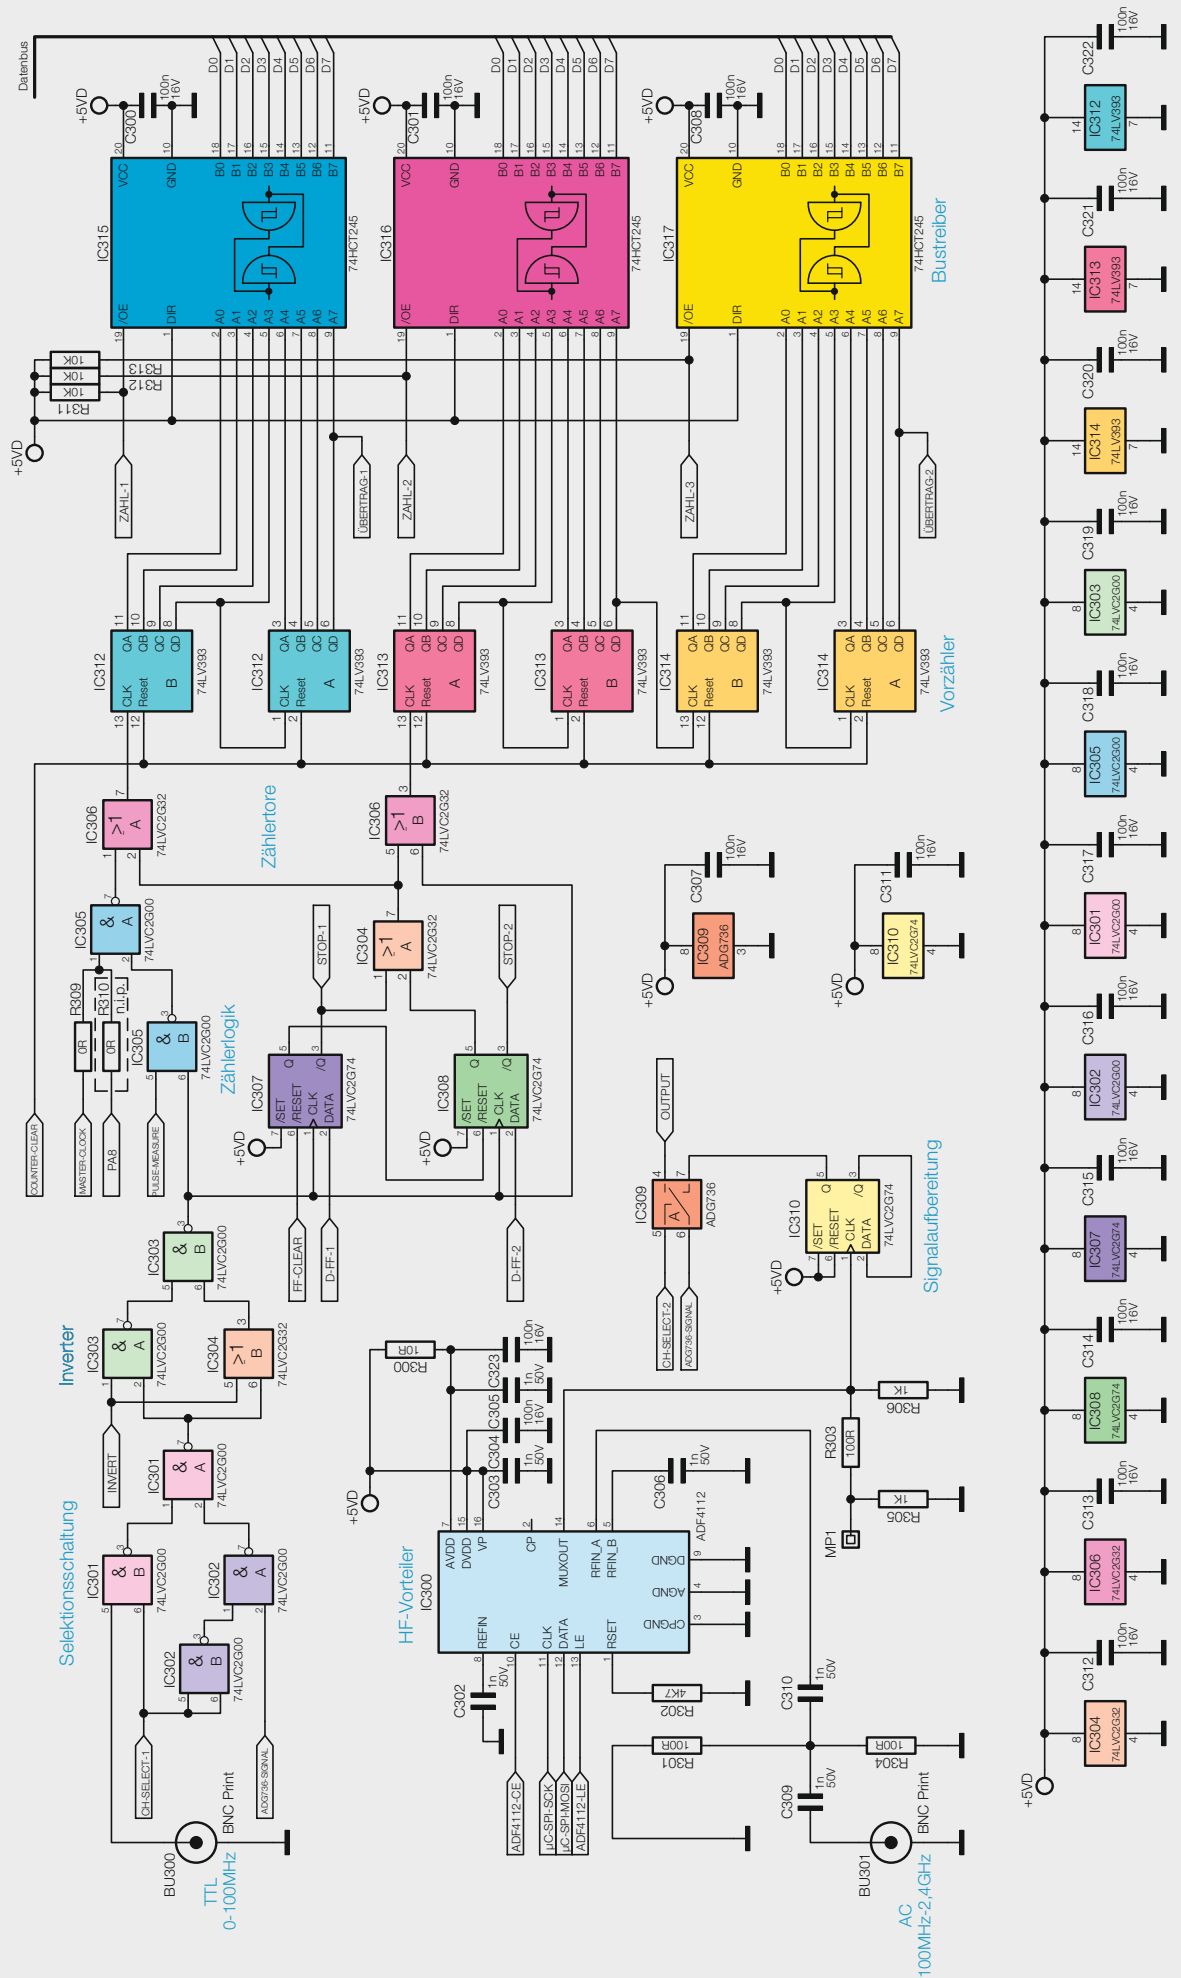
Datenbus

+5VD C300 100n 16V
IC315 74HCT245
VCC GND B0 B1 B2 B3 B4 B5 B6 B7
/OE DIR A0 A1 A2 A3 A4 A5 A6 A7
D0 D1 D2 D3 D4 D5 D6 D7

+5VD C301 100n 16V
IC316 74HCT245
VCC GND B0 B1 B2 B3 B4 B5 B6 B7
/OE DIR A0 A1 A2 A3 A4 A5 A6 A7
D0 D1 D2 D3 D4 D5 D6 D7

+5VD C308 100n 16V
IC317 74HCT245
VCC GND B0 B1 B2 B3 B4 B5 B6 B7
/OE DIR A0 A1 A2 A3 A4 A5 A6 A7
D0 D1 D2 D3 D4 D5 D6 D7

Bustreiber

R311 10K R312 10K R313 10K
+5VD
ZAHL-1 ÜBERTRAG-1 ZAHL-2 ZAHL-3 ÜBERTRAG-2

IC312 74LV393 CLK Reset B QA QB QC QD
IC312 74LV393 CLK Reset A QA QB QC QD
IC313 74LV393 CLK Reset A QA QB QC QD
IC313 74LV393 CLK Reset B QA QB QC QD
IC314 74LV393 CLK Reset B QA QB QC QD
IC314 74LV393 CLK Reset A QA QB QC QD
Vorzähler

IC306 74LVC2G32 ≥1 A
IC306 74LVC2G32 ≥1 B
Zählertore

IC305 74LVC2G00 & A
IC305 74LVC2G00 & B
R309 0R R310 0R n.i.p.
Zählerlogik
COUNTER-CLEAR MASTER-CLOCK PA8 PULSE-MEASURE

IC304 74LVC2G32 ≥1 A
STOP-1 STOP-2
IC307 74LVC2G74 /SET /RESET CLK DATA Q /Q
IC308 74LVC2G74 /SET /RESET CLK DATA Q /Q
+5VD
FF-CLEAR D-FF-1 D-FF-2

IC303 74LVC2G00 & B
IC303 74LVC2G00 & A
IC304 74LVC2G32 ≥1 B
Inverter
INVERT
IC301 74LVC2G00 & A
IC301 74LVC2G00 & B
IC302 74LVC2G00 & A
IC302 74LVC2G00 & B
Selektionsschaltung
CH-SELECT-1 ADG736-SIGNAL
BU300 BNC Print
TTL 0-100MHz

+5VD C307 100n 16V IC309 ADG736
+5VD C311 100n 16V IC310 74LVC2G74

OUTPUT
IC309 ADG736 A
CH-SELECT-2 ADG736-SIGNAL
IC310 74LVC2G74 /SET /RESET CLK DATA Q /Q
+5VD
Signalaufbereitung

R300 10R
C323 100n 16V
C305 1n 50V
C304 100n 16V
C303 1n 50V
+5VD
C306 1n 50V
HF-Vorteiler
IC300 ADF4112
AVDD DVDD VP CP MUXOUT RFIN_A RFIN_B DGND AGND CPGND REFIN CE CLK DATA LE RSET
C302 1n 50V
R302 4K7
ADF4112-CE µC-SPI-SCK µC-SPI-MOSI ADF4112-LE

R306 1K R303 100R R305 1K MP1
C310 1n 50V
R301 100R R304 100R
C309 1n 50V
BU301 BNC Print
AC 100MHz-2,4GHz

C322 100n 16V IC312 74LV393
C321 100n 16V IC313 74LV393
C320 100n 16V IC314 74LV393
C319 100n 16V IC303 74LVC2G00
C318 100n 16V IC305 74LVC2G00
C317 100n 16V IC301 74LVC2G00
C316 100n 16V IC302 74LVC2G00
C315 100n 16V IC307 74LVC2G74
C314 100n 16V IC308 74LVC2G74
C313 100n 16V IC306 74LVC2G32
C312 100n 16V IC304 74LVC2G32
+5VD